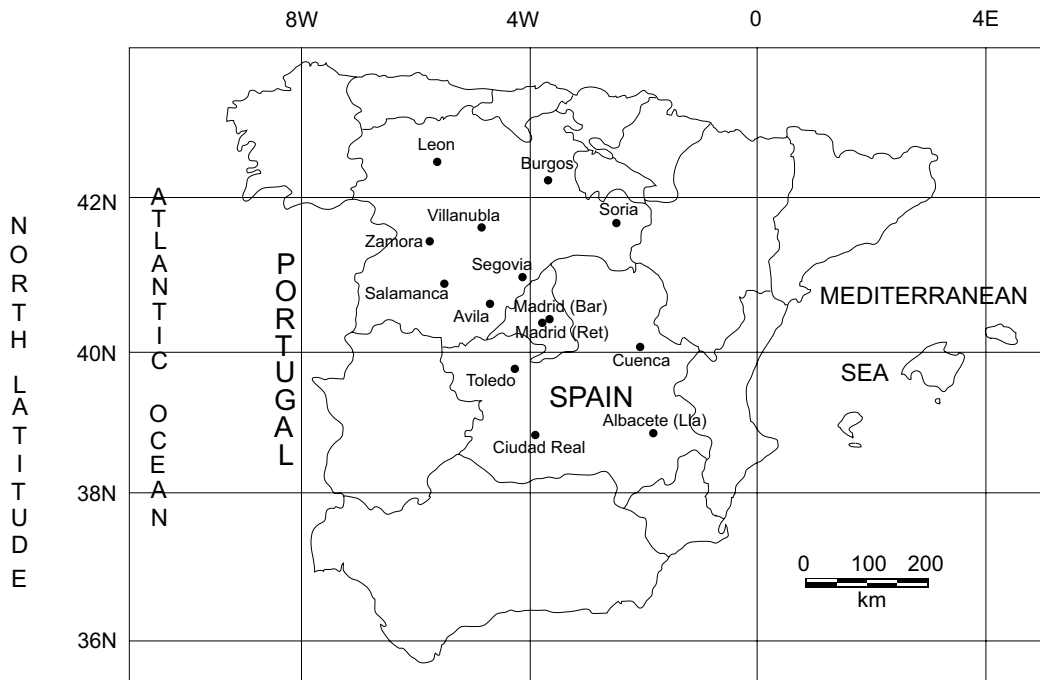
8W 4W 0 4E

NORTH LATITUDE

42N
40N
38N
36N

ATLANTIC OCEAN

PORTUGAL

Leon
Burgos
Soria
Villanubla
Zamora
Segovia
Salamanca
Madrid (Bar)
Avila
Madrid (Ret)
Cuenca
Toledo
SPAIN
Albacete (Lla)
Ciudad Real

MEDITERRANEAN SEA

0 100 200
km